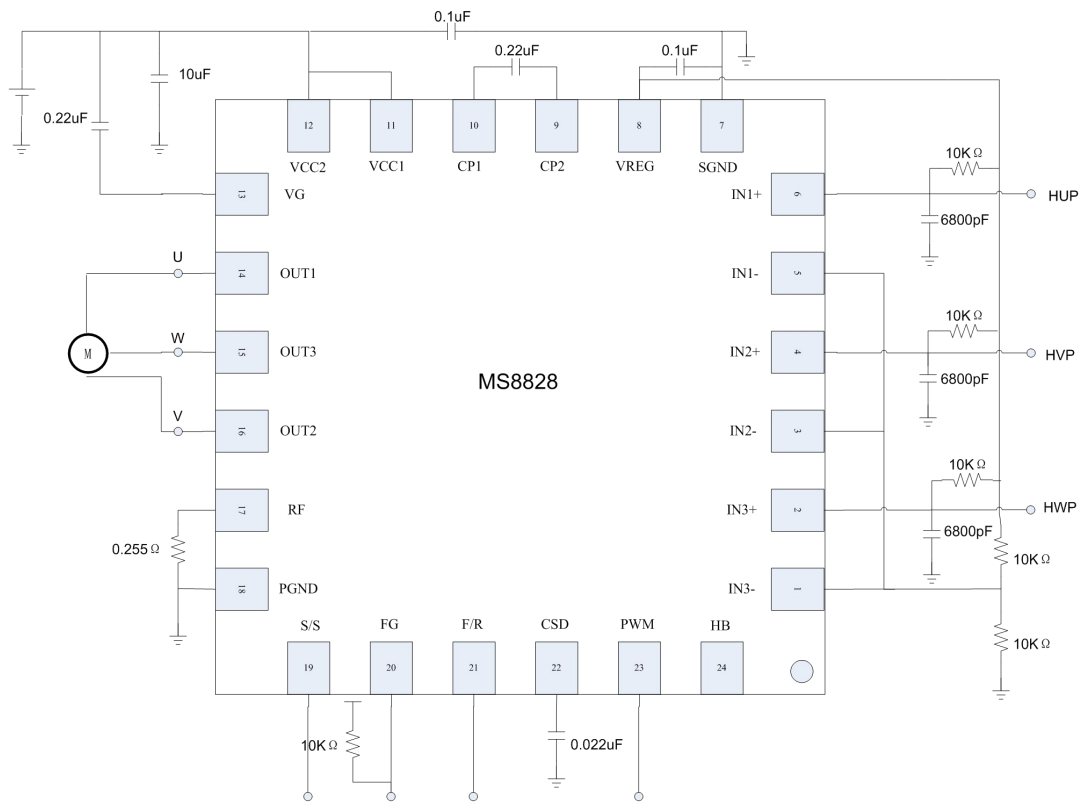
0.1uF

0.22uF

0.1uF

10uF

0.22uF

12 VCC2
11 VCC1
10 CP1
9 CP2
8 VREG
7 SGND

13 VG
14 OUT1
15 OUT3
16 OUT2
17 RF
18 PGND

U
W
V
M

0.255 Ω

MS8828

IN1+ 6
IN1- 5
IN2+ 4
IN2- 3
IN3+ 2
IN3- 1

10K Ω
6800pF
HUP

10K Ω
6800pF
HVP

10K Ω
6800pF
HWP

10K Ω
10K Ω

S/S 19
FG 20
F/R 21
CSD 22
PWM 23
HB 24

10K Ω
0.022uF